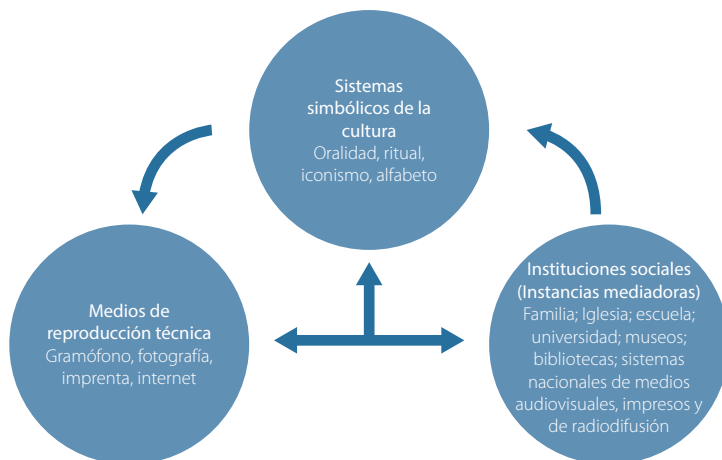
Sistemas simbólicos de la cultura
Oralidad, ritual, iconismo, alfabeto

Medios de reproducción técnica
Gramófono, fotografía, imprenta, internet

Instituciones sociales (Instancias mediadoras)
Familia; Iglesia; escuela; universidad; museos; bibliotecas; sistemas nacionales de medios audiovisuales, impresos y de radiodifusión